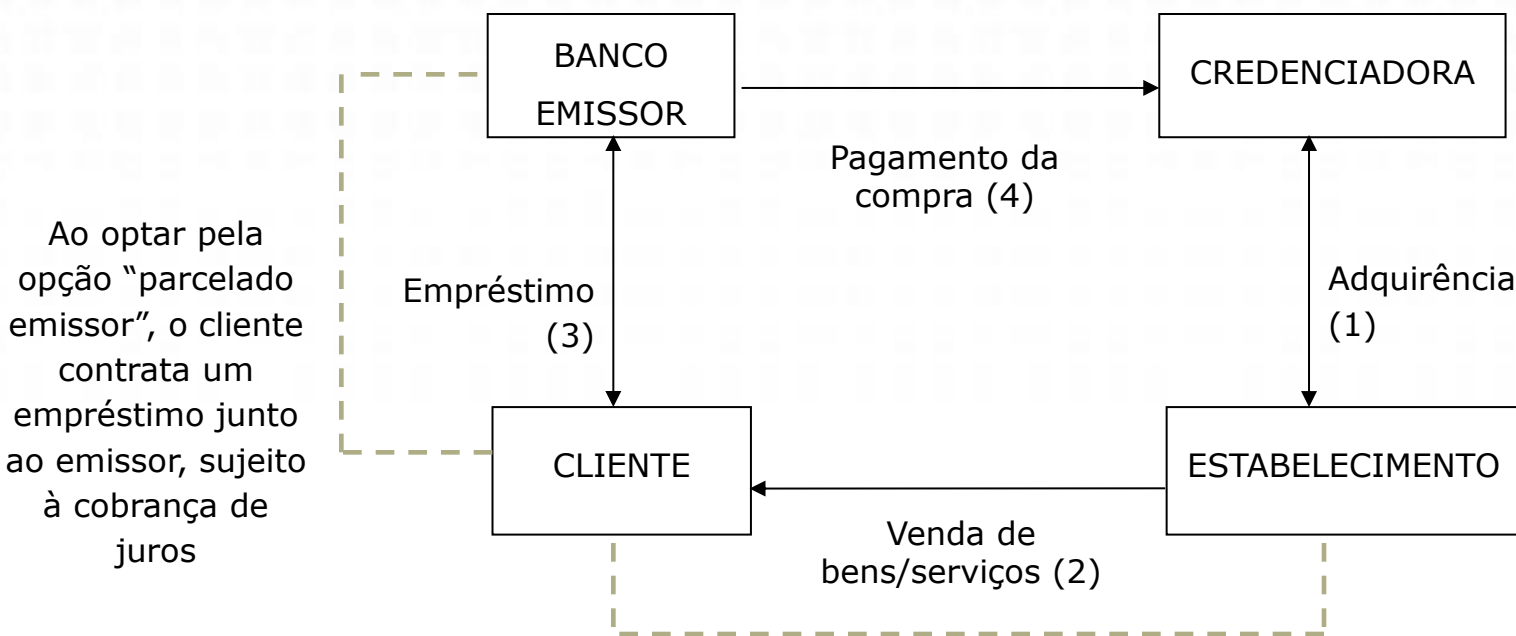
BANCO EMISSOR

CREDENCIADORA

Pagamento da compra (4)

Ao optar pela opção “parcelado emissor”, o cliente contrata um empréstimo junto ao emissor, sujeito à cobrança de juros

Empréstimo (3)

Adquirência (1)

CLIENTE

ESTABELECIMENTO

Venda de bens/serviços (2)